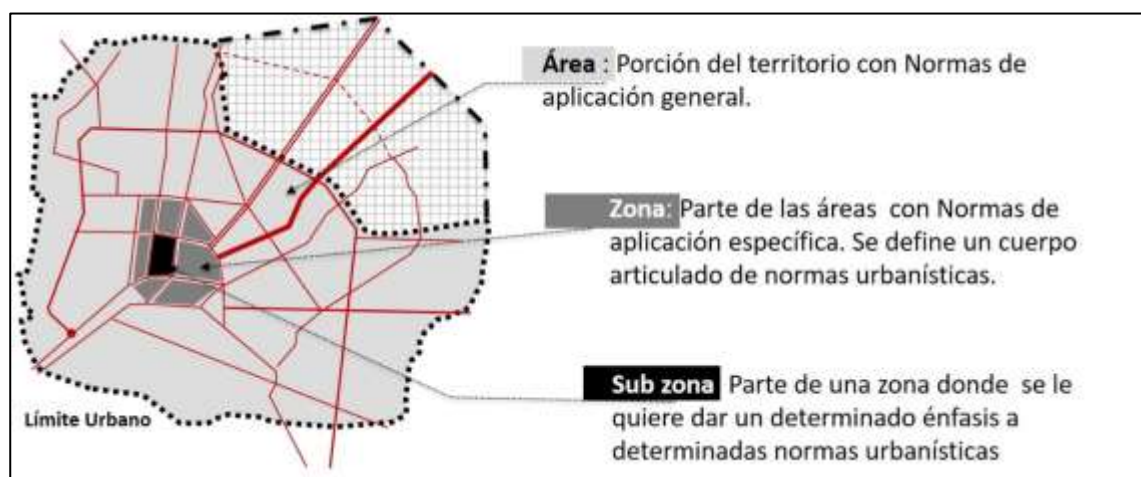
Área : Porción del territorio con Normas de aplicación general.

Zona: Parte de las áreas con Normas de aplicación específica. Se define un cuerpo articulado de normas urbanísticas.

Sub zona Parte de una zona donde se le quiere dar un determinado énfasis a determinadas normas urbanísticas

Límite Urbano